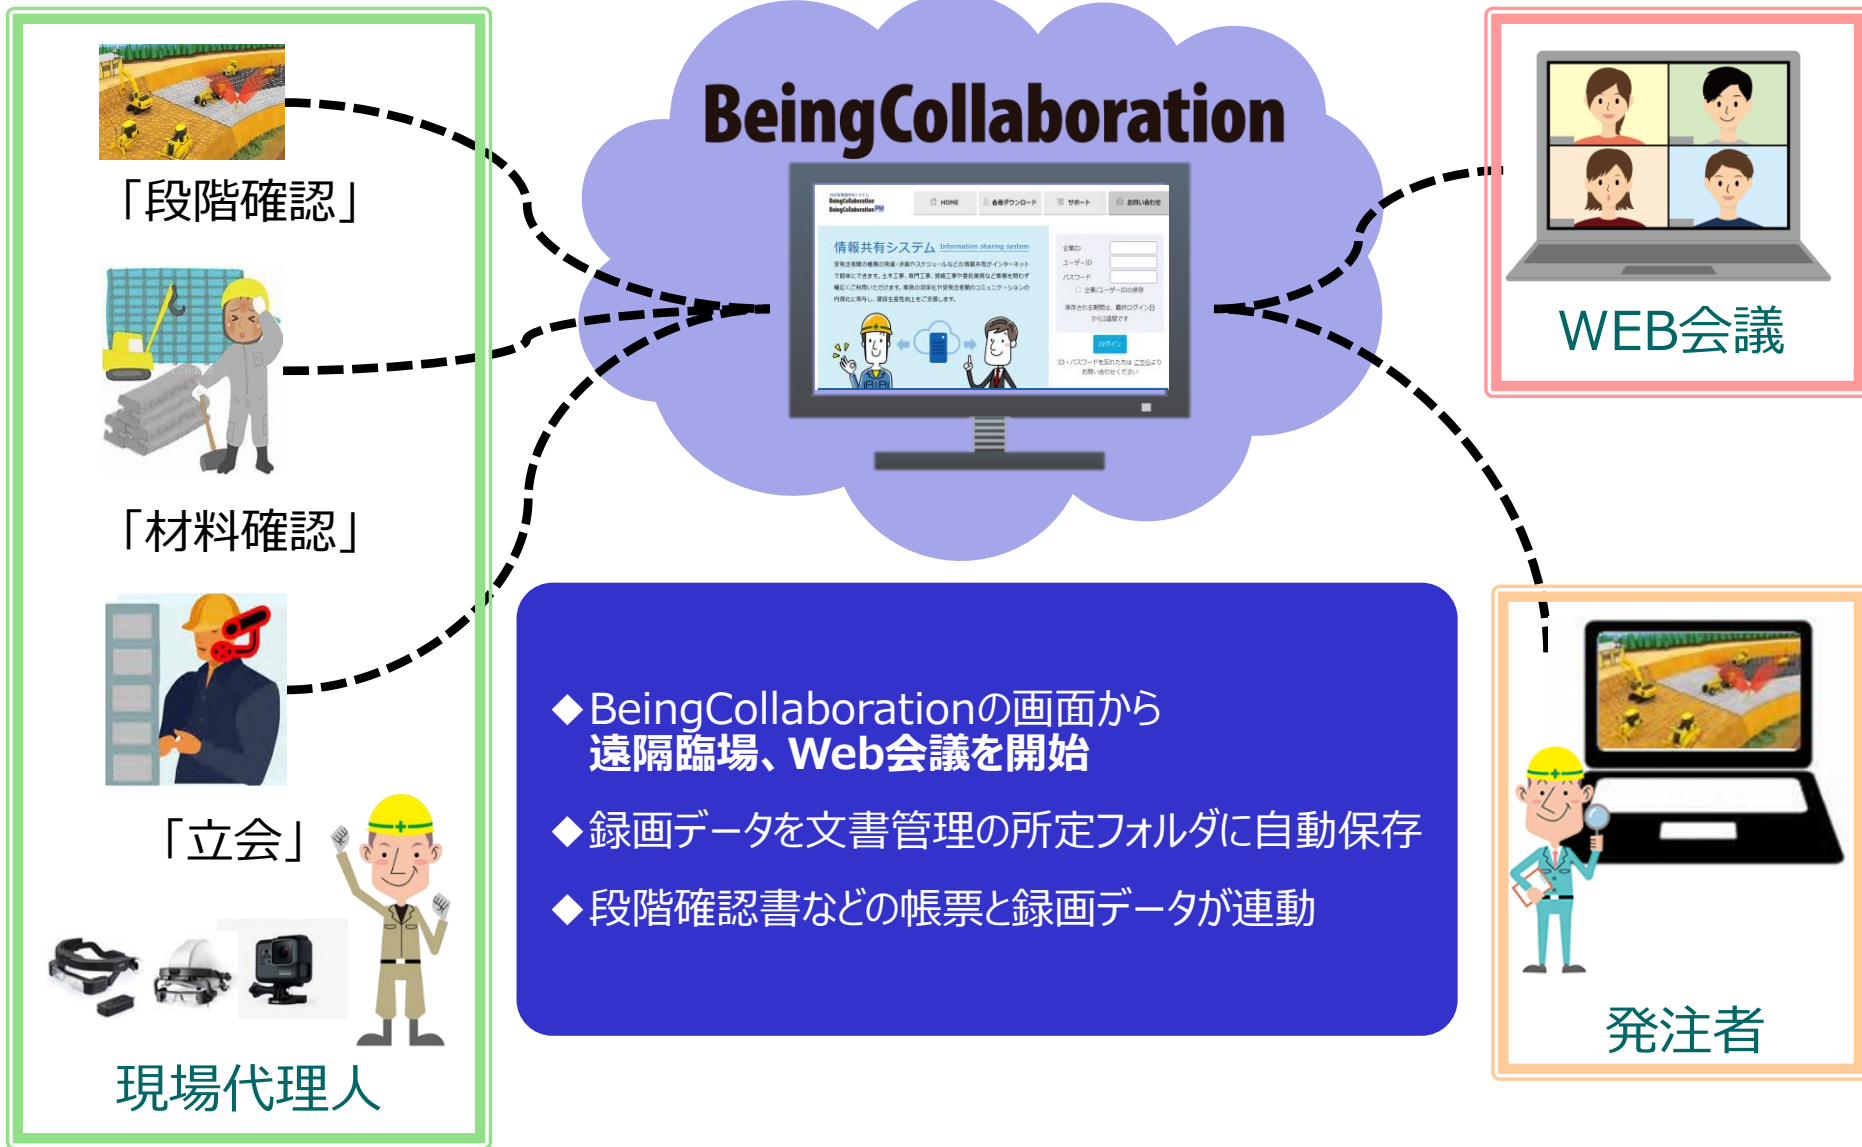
「段階確認」

「材料確認」

「立会」

現場代理人

BeingCollaboration

HOME
各種ダウンロード
サポート
お問い合わせ

情報共有システム Information sharing system

ログイン

WEB会議

◆BeingCollaborationの画面から
遠隔臨場、Web会議を開始

◆録画データを文書管理の所定フォルダに自動保存

◆段階確認書などの帳票と録画データが連動

発注者